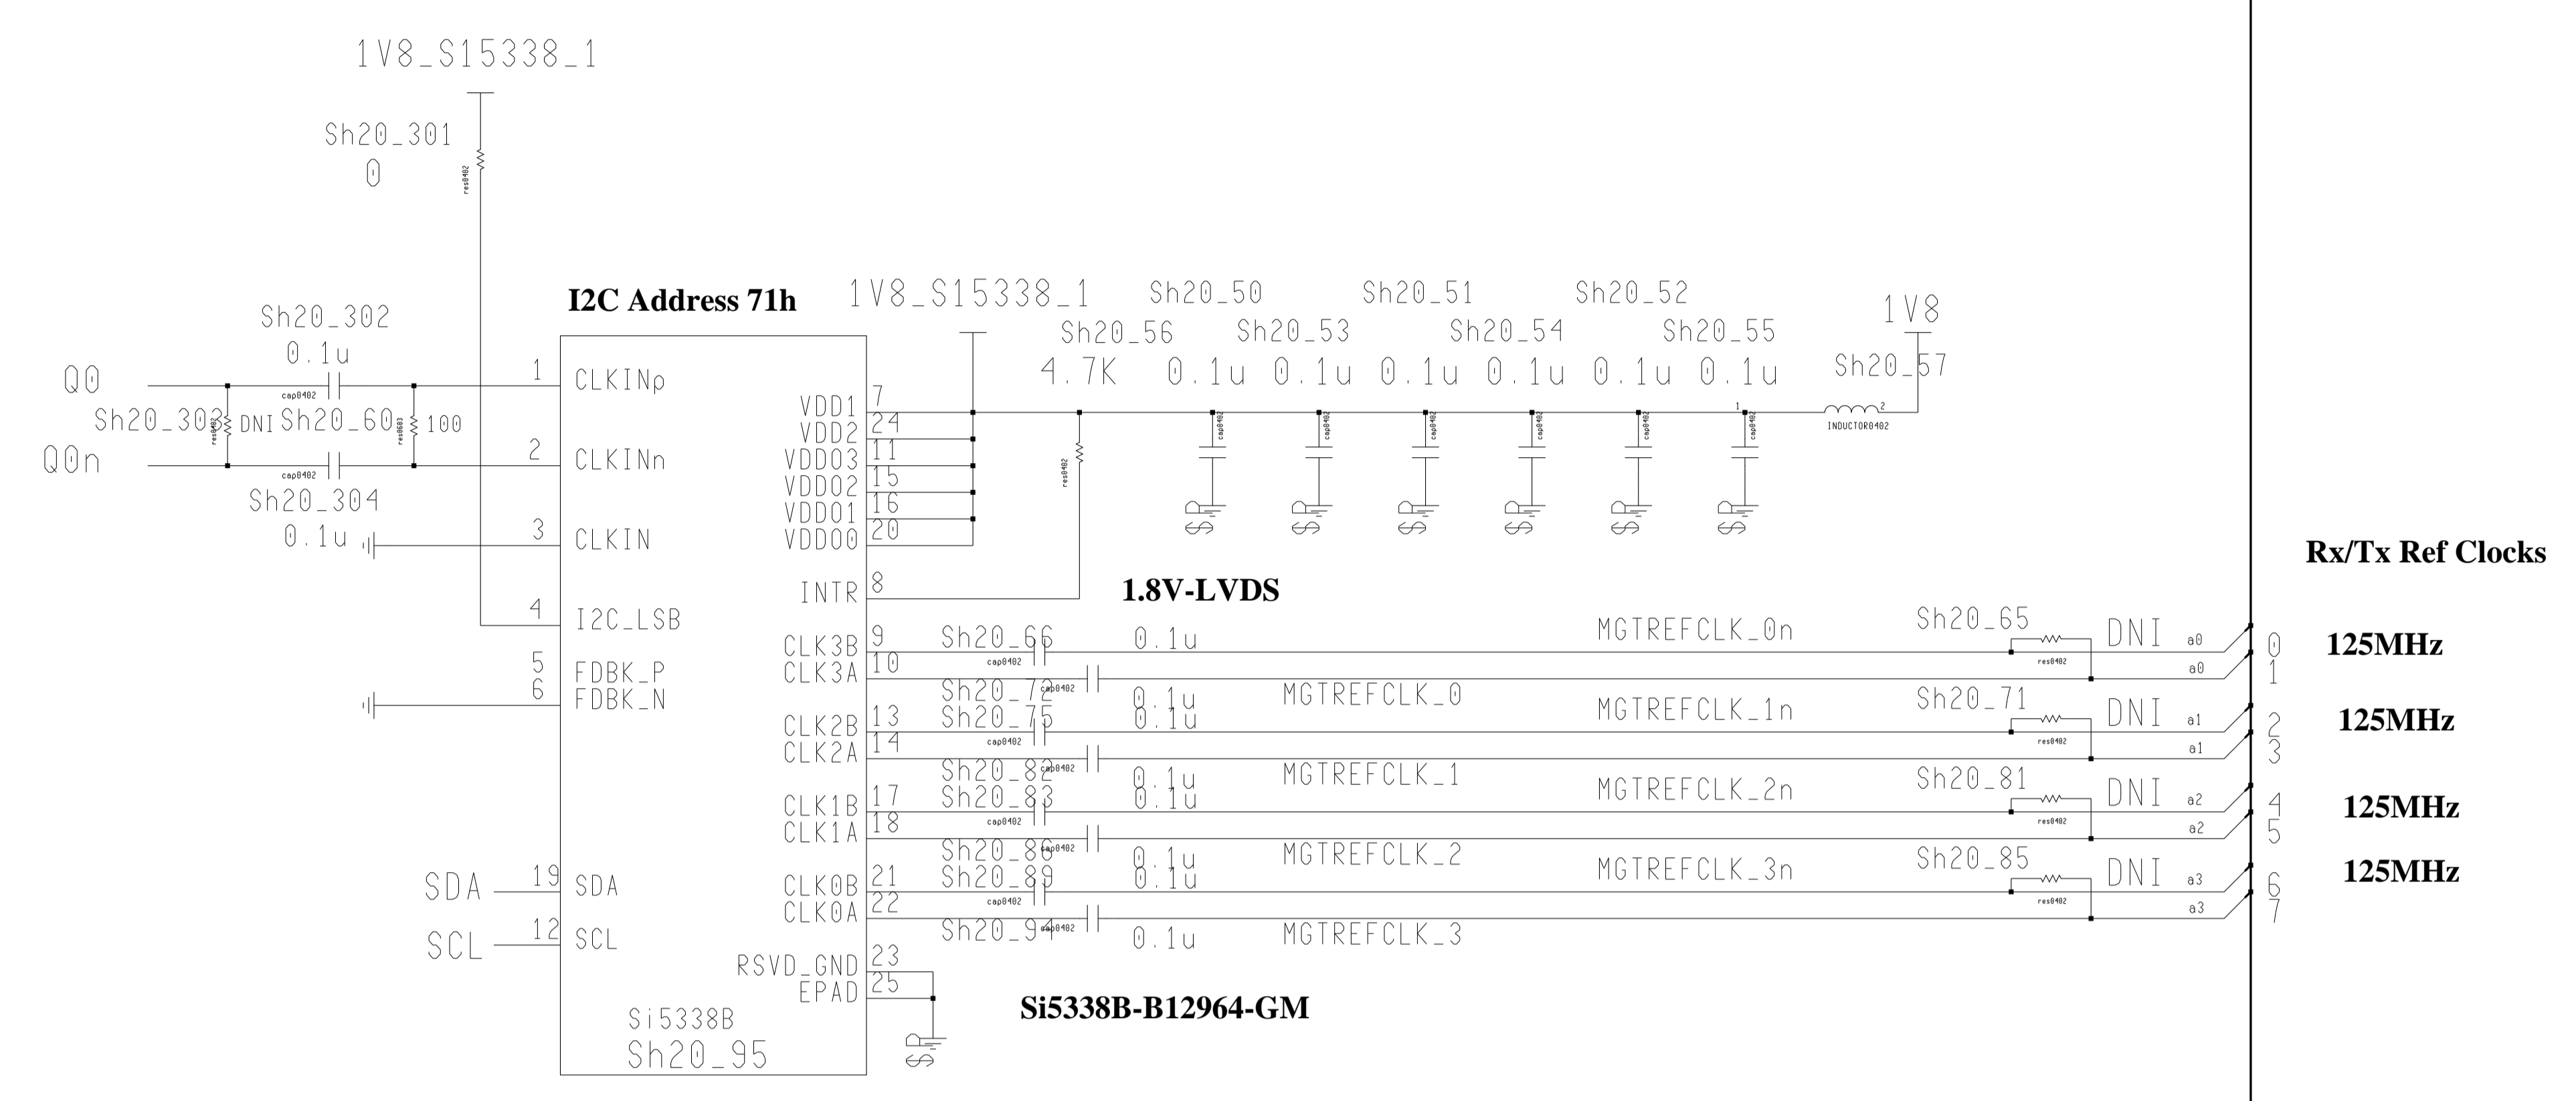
1V8_S15338_1

Sh20_301
0
res0402

I2C Address 71h

1V8_S15338_1 Sh20_50 Sh20_51 Sh20_52
Sh20_56 Sh20_53 Sh20_54 Sh20_55 1V8
4.7K 0.1u 0.1u 0.1u 0.1u 0.1u 0.1u
Sh20_57
INDUCTOR0402

Sh20_302
0.1u
Q0
cap0402
Sh20_303 DNI Sh20_60 100
Q0n
cap0402
Sh20_304
0.1u

1 CLKINp
2 CLKINn
3 CLKIN
4 I2C_LSB
5 FDBK_P
6 FDBK_N
19 SDA
12 SCL

VDD1 7
VDD2 24
VDDO3 11
VDDO2 15
VDDO1 16
VDDO0 20
INTR 8
CLK3B 9
CLK3A 10
CLK2B 13
CLK2A 14
CLK1B 17
CLK1A 18
CLK0B 21
CLK0A 22
RSVD_GND 23
EPAD 25

Si5338B
Sh20_95

SDA
SCL

1.8V-LVDS

Sh20_66 0.1u MGTREFCLK_0n Sh20_65 DNI
Sh20_72 0.1u MGTREFCLK_0
Sh20_75 0.1u MGTREFCLK_1n Sh20_71 DNI
Sh20_82 0.1u MGTREFCLK_1
Sh20_83 0.1u MGTREFCLK_2n Sh20_81 DNI
Sh20_86 0.1u MGTREFCLK_2
Sh20_89 0.1u MGTREFCLK_3n Sh20_85 DNI
Sh20_94 0.1u MGTREFCLK_3

Si5338B-B12964-GM

Rx/Tx Ref Clocks
a0 0
a0 1 125MHz
a1 2
a1 3 125MHz
a2 4
a2 5 125MHz
a3 6
a3 7 125MHz